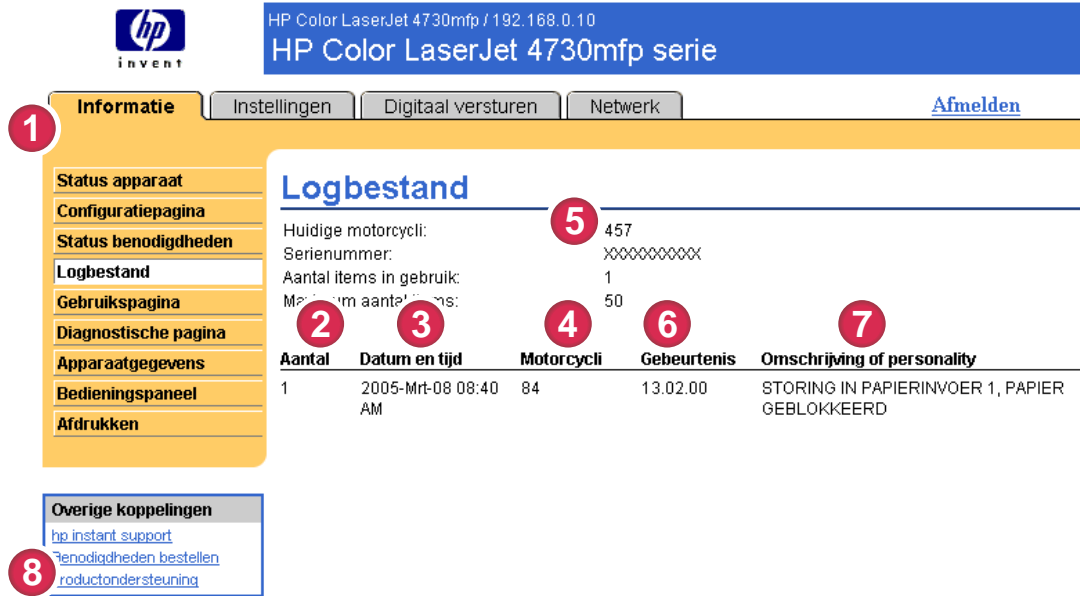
hp invent

HP Color LaserJet 4730mfp / 192.168.0.10
HP Color LaserJet 4730mfp serie

Informatie | Instellingen | Digitaal versturen | Netwerk

Afmelden

1

Status apparaat
Configuratiepagina
Status benodigdheden
Logbestand
Gebruikspagina
Diagnostische pagina
Apparaatgegevens
Bedieningspaneel
Afdrukken

Logbestand

5

Huidige motorcycli: 457
Serienummer: XXXXXXXXXX
Aantal items in gebruik: 1
Ma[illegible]um aantal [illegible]ms: 50

2 3 4 6 7

| Aantal | Datum en tijd | Motorcycli | Gebeurtenis | Omschrijving of personality |
|---|---|---|---|---|
| 1 | 2005-Mrt-08 08:40 AM | 84 | 13.02.00 | STORING IN PAPIERINVOER 1, PAPIER GEBLOKKEERD |

Overige koppelingen
hp instant support
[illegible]enodigdheden bestellen
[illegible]roductondersteuning

8